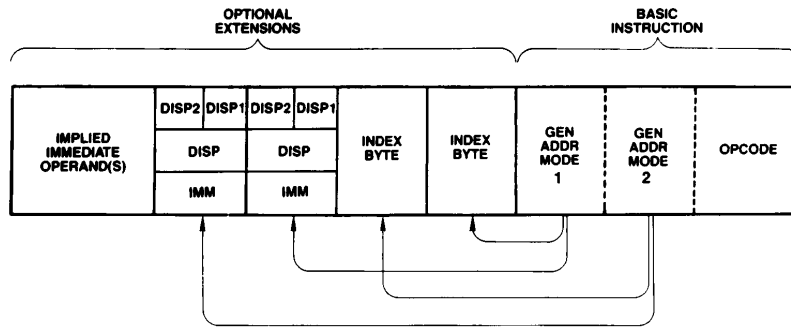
OPTIONAL EXTENSIONS

BASIC INSTRUCTION

| IMPLIED IMMEDIATE OPERAND(S) | DISP2 DISP1 / DISP / IMM | DISP2 DISP1 / DISP / IMM | INDEX BYTE | INDEX BYTE | GEN ADDR MODE 1 | GEN ADDR MODE 2 | OPCODE |
|---|---|---|---|---|---|---|---|